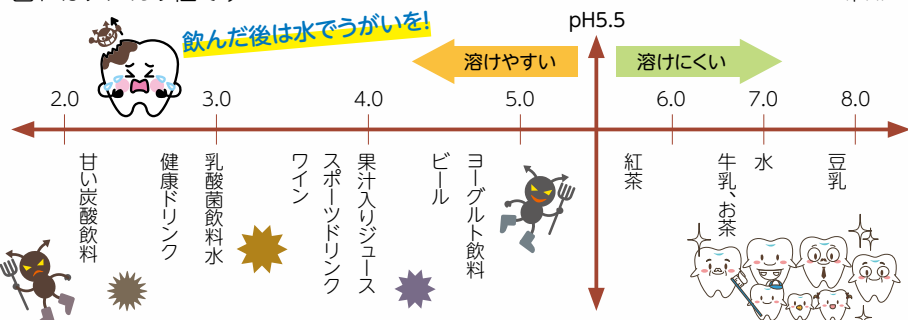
飲んだ後は水でうがいを!

pH5.5

溶けやすい

溶けにくい

2.0
3.0
4.0
5.0
6.0
7.0
8.0

甘い炭酸飲料
健康ドリンク
乳酸菌飲料水
ワイン
スポーツドリンク
果汁入りジュース
ビール
ヨーグルト飲料
紅茶
牛乳、お茶
水
豆乳